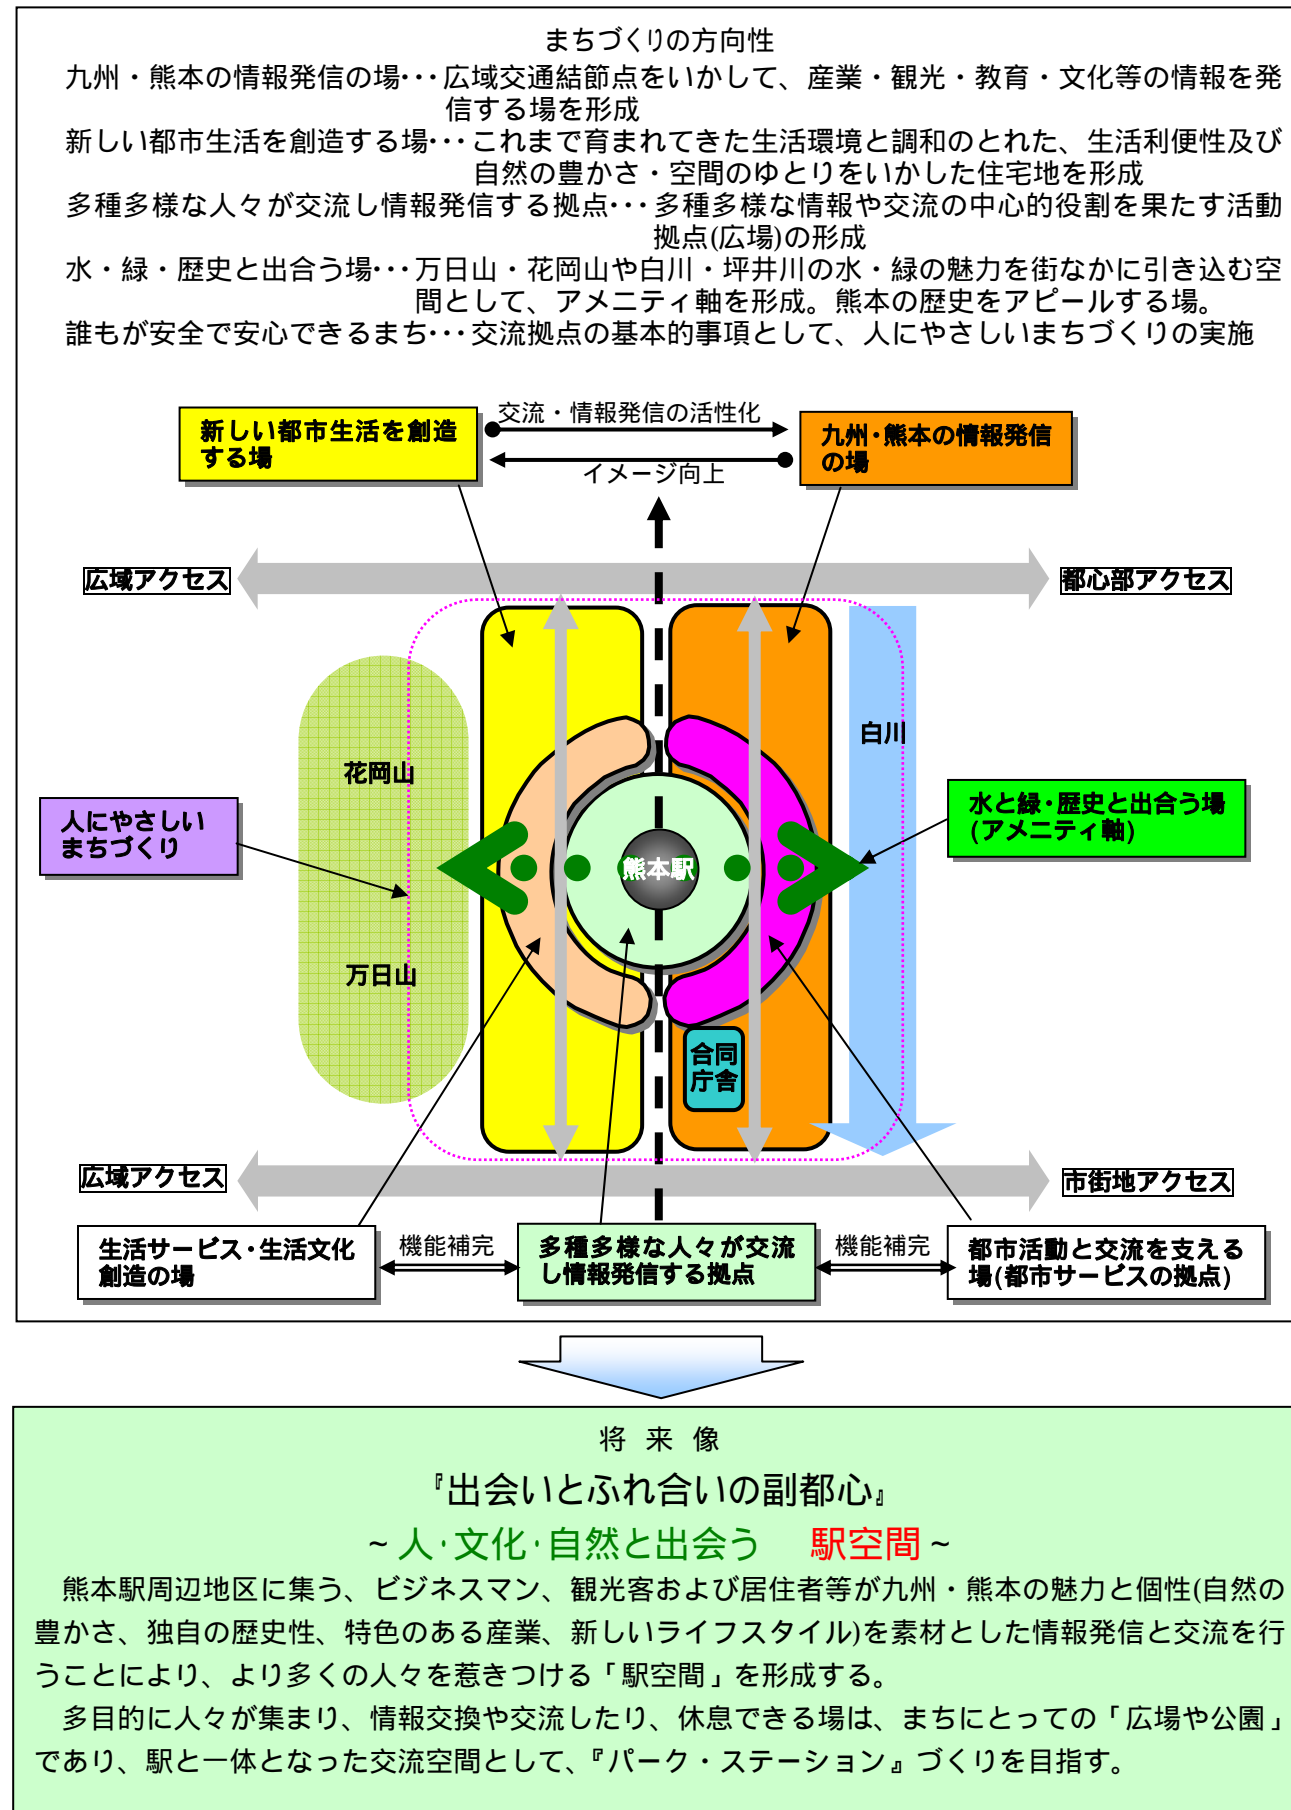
まちづくりの方向性

九州・熊本の情報発信の場･･･広域交通結節点をいかして、産業・観光・教育・文化等の情報を発信する場を形成

新しい都市生活を創造する場･･･これまで育まれてきた生活環境と調和のとれた、生活利便性及び自然の豊かさ・空間のゆとりをいかした住宅地を形成

多種多様な人々が交流し情報発信する拠点･･･多種多様な情報や交流の中心的役割を果たす活動拠点(広場)の形成

水・緑・歴史と出合う場･･･万日山・花岡山や白川・坪井川の水・緑の魅力を街なかに引き込む空間として、アメニティ軸を形成。熊本の歴史をアピールする場。

誰もが安全で安心できるまち･･･交流拠点の基本的事項として、人にやさしいまちづくりの実施

新しい都市生活を創造する場

交流・情報発信の活性化

イメージ向上

九州・熊本の情報発信の場

広域アクセス

都心部アクセス

白川

花岡山

人にやさしいまちづくり

熊本駅

水と緑・歴史と出合う場(アメニティ軸)

万日山

合同庁舎

広域アクセス

市街地アクセス

生活サービス・生活文化創造の場

機能補完

多種多様な人々が交流し情報発信する拠点

機能補完

都市活動と交流を支える場(都市サービスの拠点)

将 来 像

『出会いとふれ合いの副都心』

～人･文化･自然と出会う　駅空間～

熊本駅周辺地区に集う、ビジネスマン、観光客および居住者等が九州・熊本の魅力と個性(自然の豊かさ、独自の歴史性、特色のある産業、新しいライフスタイル)を素材とした情報発信と交流を行うことにより、より多くの人々を惹きつける「駅空間」を形成する。

多目的に人々が集まり、情報交換や交流したり、休息できる場は、まちにとっての「広場や公園」であり、駅と一体となった交流空間として、『パーク・ステーション』づくりを目指す。